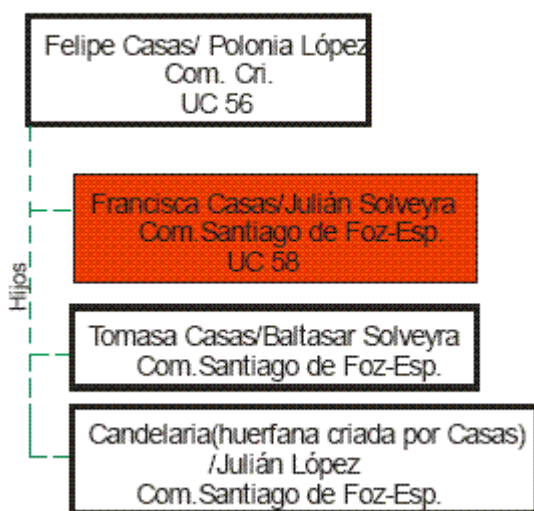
Felipe Casas/ Polonia López
Com. Cri.
UC 56

Hijos

Francisca Casas/Julián Solveyra
Com.Santiago de Foz-Esp.
UC 58

Tomasa Casas/Baltasar Solveyra
Com.Santiago de Foz-Esp.

Candelaria(huerfana criada por Casas)
/Julián López
Com.Santiago de Foz-Esp.